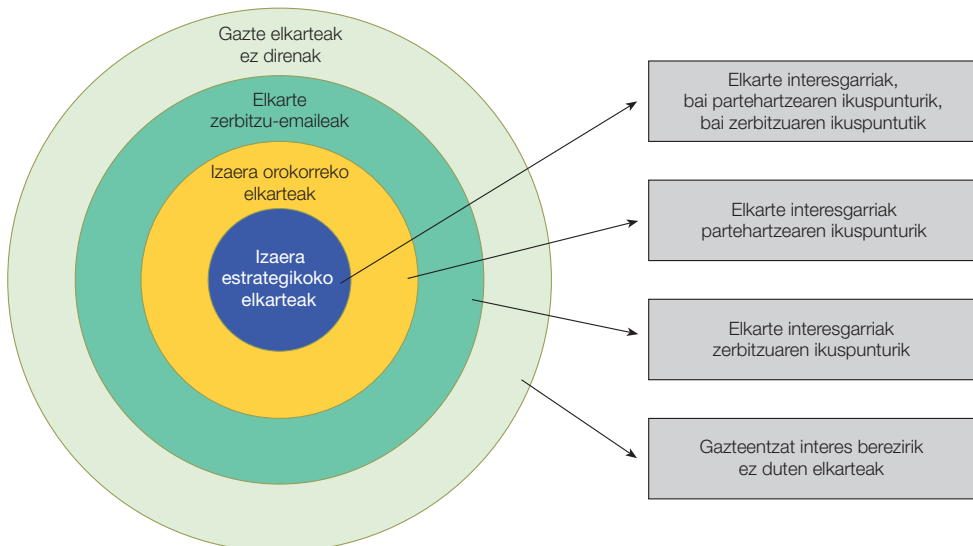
Gazte elkarteak ez direnak

Elkarte zerbitzu-emaileak

Izaera orokorreko elkarteak

Izaera estrategikoko elkarteak

Elkarte interesgarriak, bai partehartzearen ikuspunturik, bai zerbitzuaren ikuspuntutik

Elkarte interesgarriak partehartzearen ikuspunturik

Elkarte interesgarriak zerbitzuaren ikuspunturik

Gazteentzat interes berezirik ez duten elkarteak